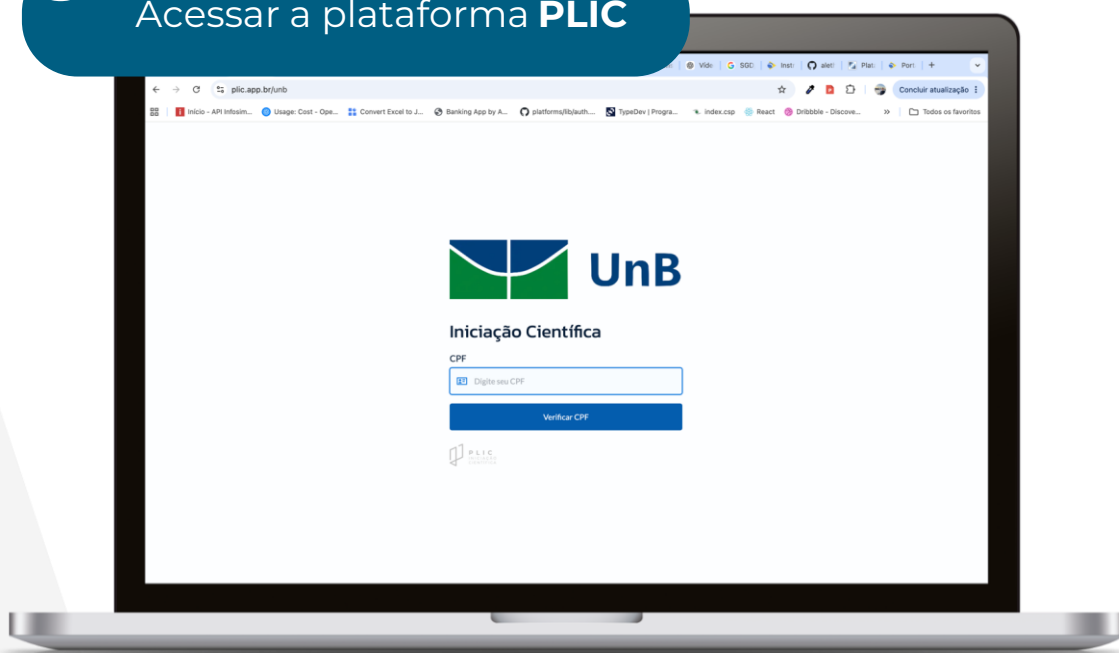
Acessar a plataforma **PLIC**

Vide | SGC | Inst | alet | Plat | Port | +

plic.app.br/unb

Concluir atualização

Início - API Infosim... | Usage: Cost - Ope... | Convert Excel to J... | Banking App by A... | platforms/lib/auth.... | TypeDev | Progra... | index.csp | React | Dribbble - Discove... | » | Todos os favoritos

UnB

Iniciação Científica

CPF

Digite seu CPF

Verificar CPF

PLIC